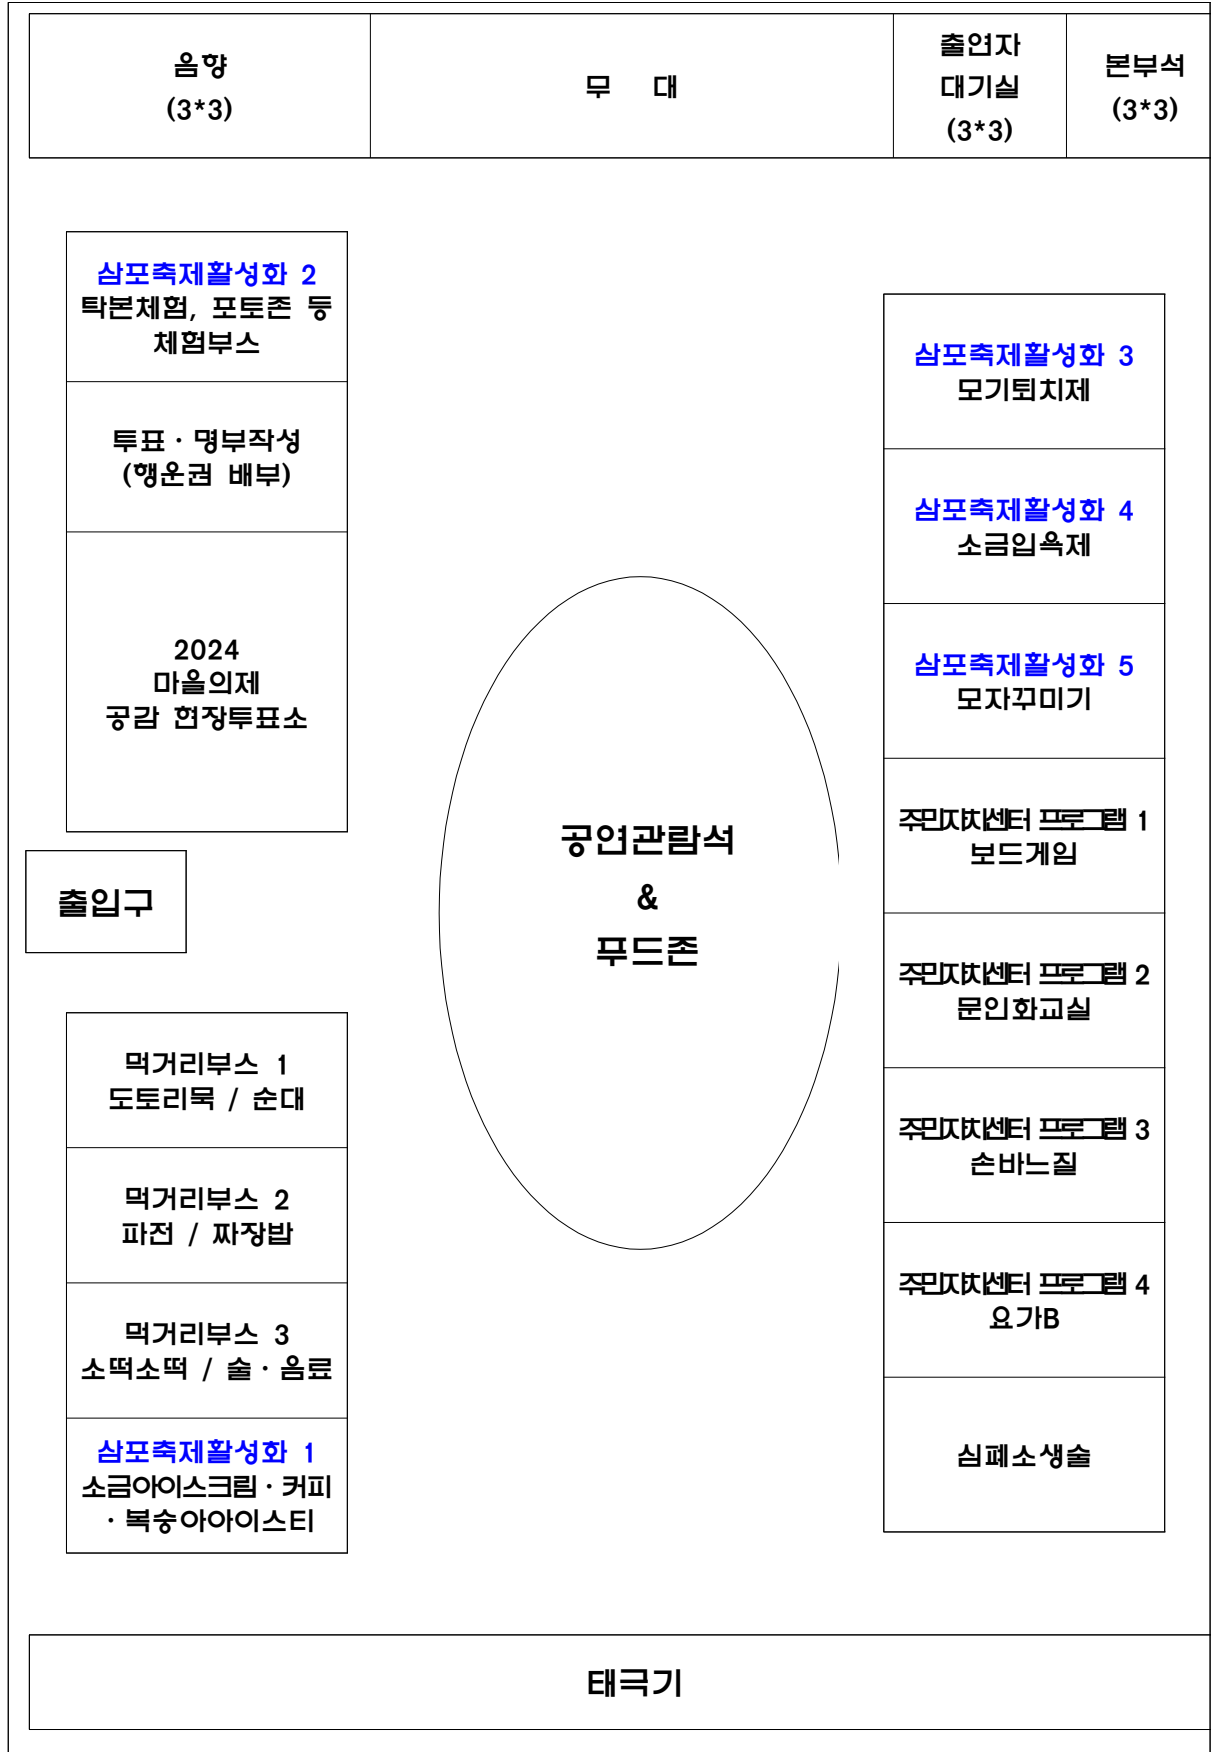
음향
(3*3)

무 대

출연자
대기실
(3*3)

본부석
(3*3)

삼포축제활성화 2
탁본체험, 포토존 등
체험부스

투표 · 명부작성
(행운권 배부)

2024
마을의제
공감 현장투표소

출입구

먹거리부스 1
도토리묵 / 순대

먹거리부스 2
파전 / 짜장밥

먹거리부스 3
소떡소떡 / 술 · 음료

삼포축제활성화 1
소금아이스크림 · 커피 · 복숭아아이스티

공연관람석
&
푸드존

삼포축제활성화 3
모기퇴치제

삼포축제활성화 4
소금입욕제

삼포축제활성화 5
모자꾸미기

주민자치센터 프로그램 1
보드게임

주민자치센터 프로그램 2
문인화교실

주민자치센터 프로그램 3
손바느질

주민자치센터 프로그램 4
요가B

심폐소생술

태극기